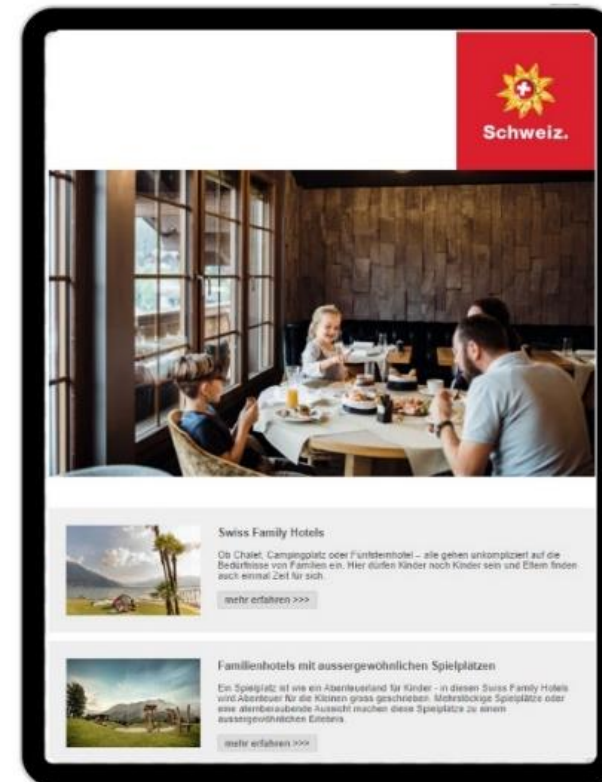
Schweiz.

Swiss Family Hotels

Ob Chalet, Campingplatz oder Fünfsternhotel – alle gehen unkompliziert auf die Bedürfnisse von Familien ein. Hier dürfen Kinder noch Kinder sein und Eltern finden auch einmal Zeit für sich.

mehr erfahren >>>

Familienhotels mit aussergewöhnlichen Spielplätzen

Ein Spielplatz ist wie ein Abenteuerland für Kinder - in diesen Swiss Family Hotels wird Abenteuer für die Kleinen gross geschrieben. Mehrstöckige Spielplätze oder eine atemberaubende Aussicht machen diese Spielplätze zu einem aussergewöhnlichen Erlebnis.

mehr erfahren >>>